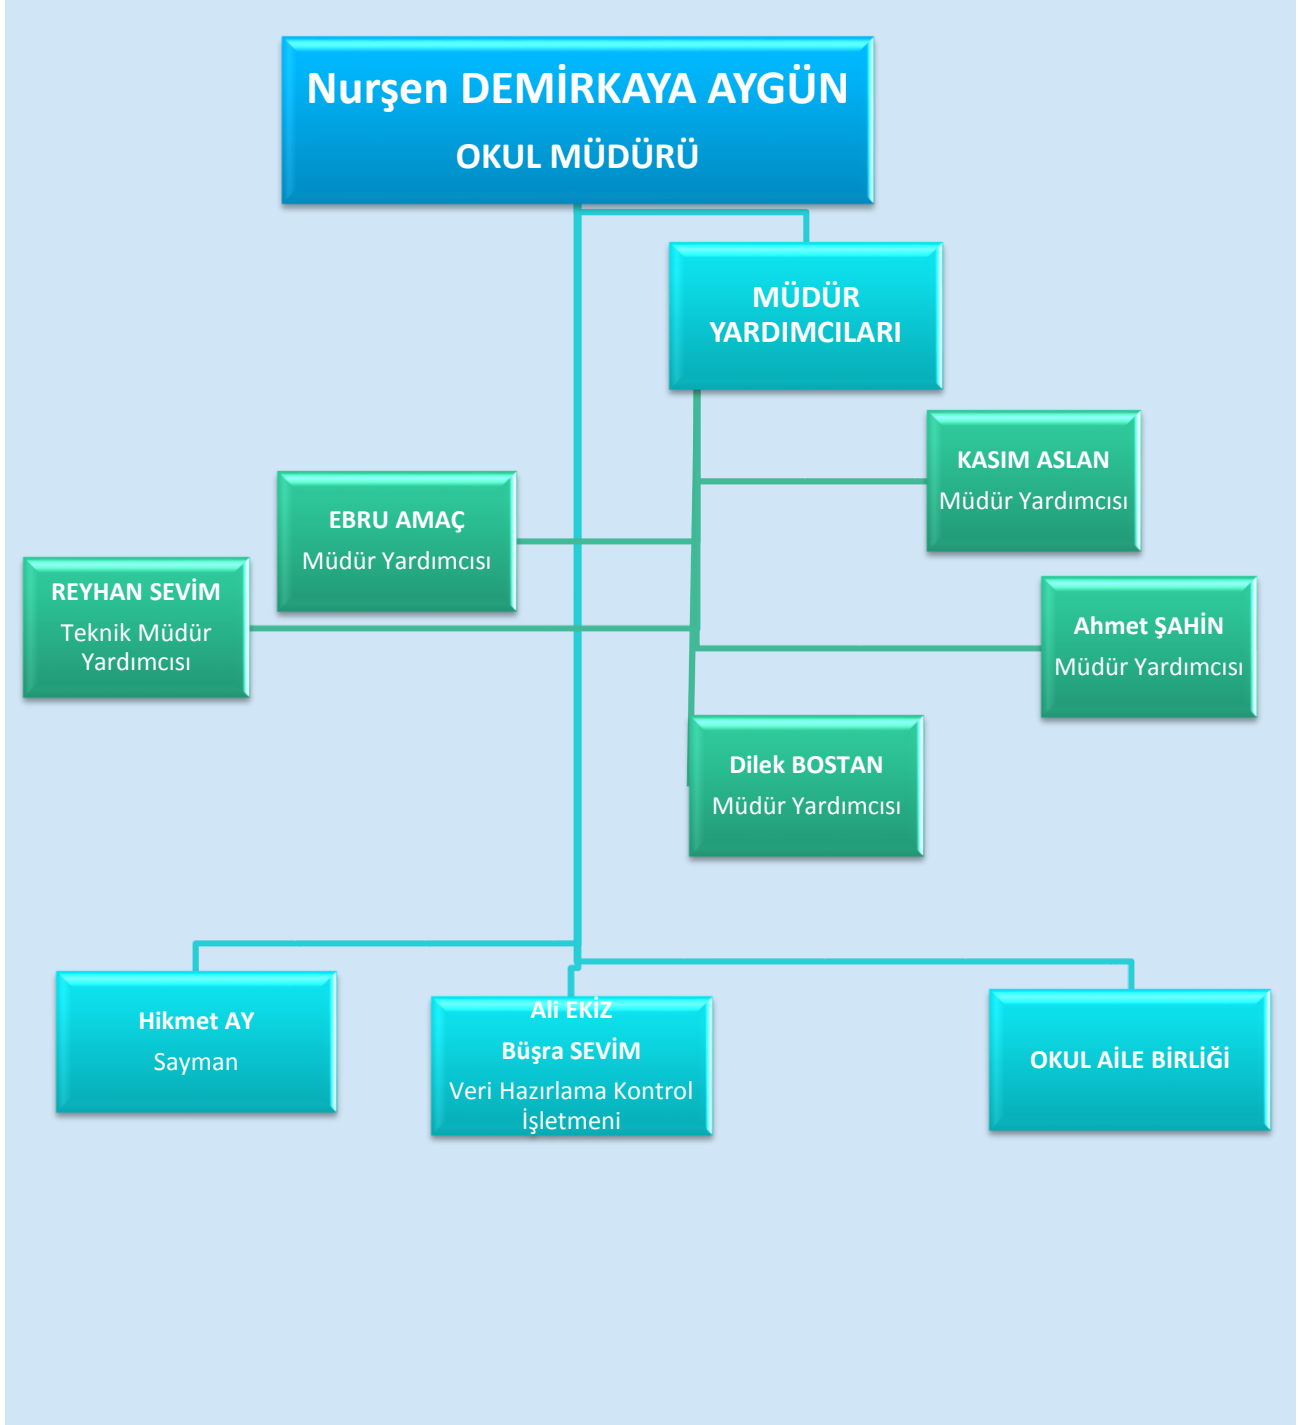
Nurşen DEMİRKAYA AYGÜN
OKUL MÜDÜRÜ

MÜDÜR YARDIMCILARI

KASIM ASLAN
Müdür Yardımcısı

EBRU AMAÇ
Müdür Yardımcısı

REYHAN SEVİM
Teknik Müdür Yardımcısı

Ahmet ŞAHİN
Müdür Yardımcısı

Dilek BOSTAN
Müdür Yardımcısı

Hikmet AY
Sayman

Ali EKİZ
Büşra SEVİM
Veri Hazırlama Kontrol İşletmeni

OKUL AİLE BİRLİĞİ